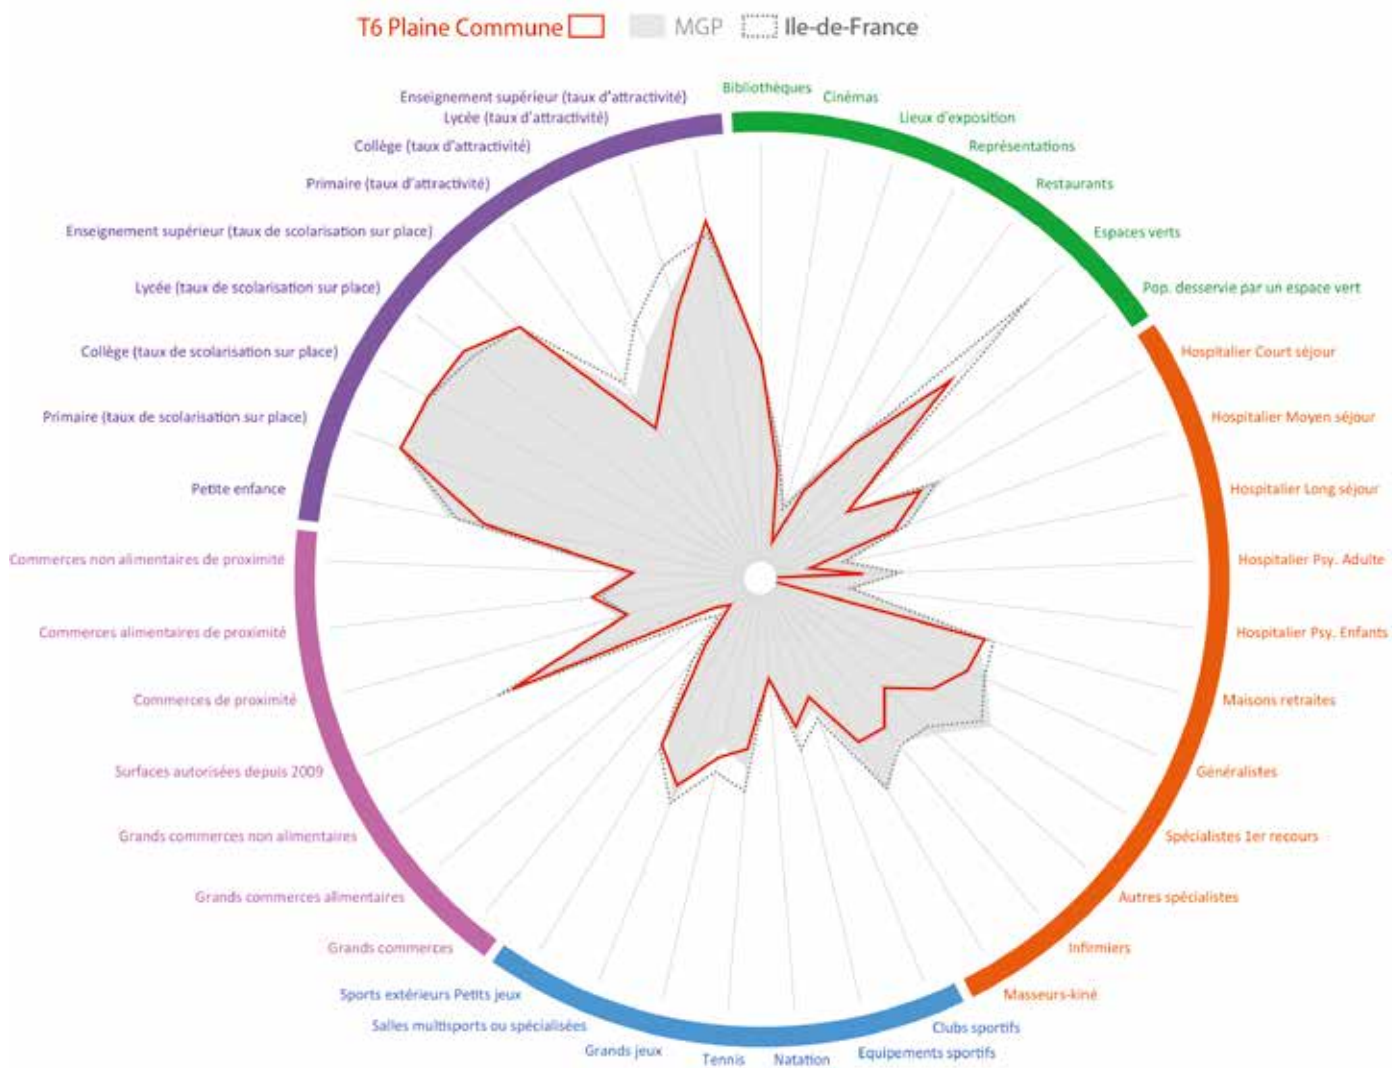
T6 Plaine Commune MGP Ile-de-France

Bibliothèques
Cinémas
Lieux d'exposition
Représentations
Restaurants
Espaces verts
Pop. desservie par un espace vert
Hospitalier Court séjour
Hospitalier Moyen séjour
Hospitalier Long séjour
Hospitalier Psy. Adulte
Hospitalier Psy. Enfants
Maisons retraites
Généralistes
Spécialistes 1er recours
Autres spécialistes
Infirmiers
Masseurs-kiné
Clubs sportifs
Equipements sportifs
Natation
Tennis
Grands jeux
Salles multisports ou spécialisées
Sports extérieurs Petits jeux
Grands commerces
Grands commerces alimentaires
Grands commerces non alimentaires
Surfaces autorisées depuis 2009
Commerces de proximité
Commerces alimentaires de proximité
Commerces non alimentaires de proximité
Petite enfance
Primaire (taux de scolarisation sur place)
Collège (taux de scolarisation sur place)
Lycée (taux de scolarisation sur place)
Enseignement supérieur (taux de scolarisation sur place)
Primaire (taux d'attractivité)
Collège (taux d'attractivité)
Lycée (taux d'attractivité)
Enseignement supérieur (taux d'attractivité)